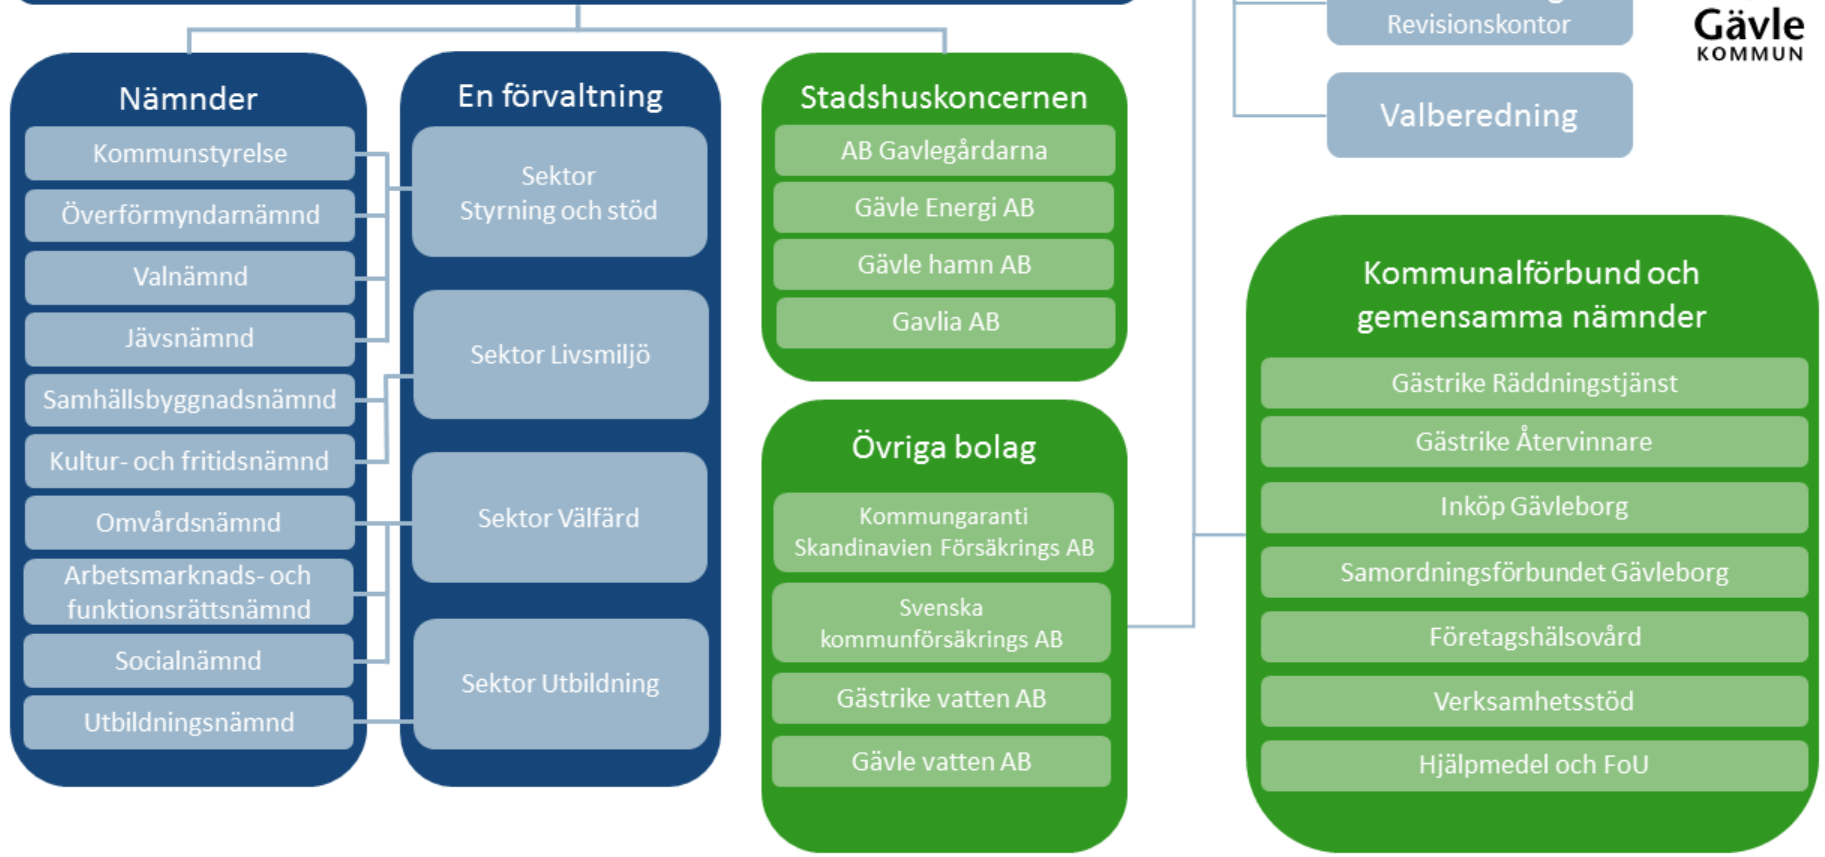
Revisionskontor

Gävle
KOMMUN

Valberedning

Nämnder
Kommunstyrelse
Överförmyndarnämnd
Valnämnd
Jävsnämnd
Samhällsbyggnadsnämnd
Kultur- och fritidsnämnd
Omvårdsnämnd
Arbetsmarknads- och funktionsrättsnämnd
Socialnämnd
Utbildningsnämnd

En förvaltning
Sektor Styrning och stöd
Sektor Livsmiljö
Sektor Välfärd
Sektor Utbildning

Stadshuskoncernen
AB Gavlegårdarna
Gävle Energi AB
Gävle hamn AB
Gavlia AB

Övriga bolag
Kommungaranti Skandinavien Försäkrings AB
Svenska kommunförsäkrings AB
Gästrike vatten AB
Gävle vatten AB

Kommunalförbund och gemensamma nämnder
Gästrike Räddningstjänst
Gästrike Återvinnare
Inköp Gävleborg
Samordningsförbundet Gävleborg
Företagshälsovård
Verksamhetsstöd
Hjälpmedel och FoU